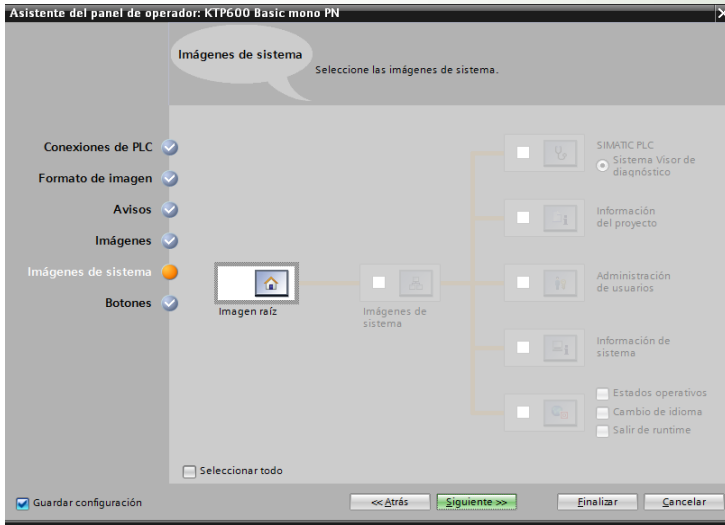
Asistente del panel de operador: KTP600 Basic mono PN

Imágenes de sistema

Seleccione las imágenes de sistema.

Conexiones de PLC

Formato de imagen

Avisos

Imágenes

Imágenes de sistema

Botones

Imagen raíz

Imágenes de sistema

SIMATIC PLC

Sistema Visor de diagnóstico

Información del proyecto

Administración de usuarios

Información de sistema

Estados operativos

Cambio de idioma

Salir de runtime

Seleccionar todo

Guardar configuración

<< Atrás

Siguiente >>

Finalizar

Cancelar